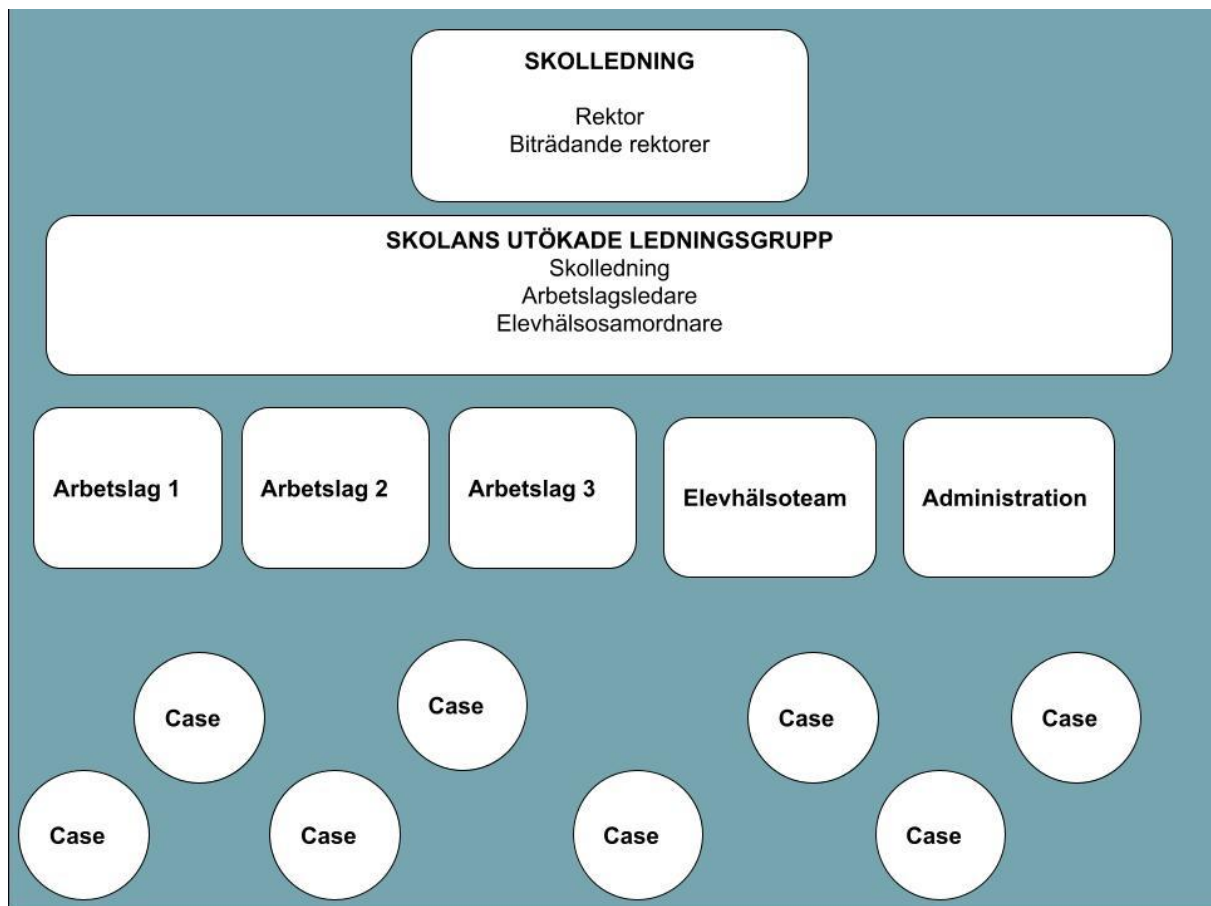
SKOLLEDNING

Rektor
Biträdande rektorer

SKOLANS UTÖKADE LEDNINGSGRUPP
Skolledning
Arbetslagsledare
Elevhälsosamordnare

Arbetslag 1

Arbetslag 2

Arbetslag 3

Elevhälsoteam

Administration

Case

Case

Case

Case

Case

Case

Case

Case